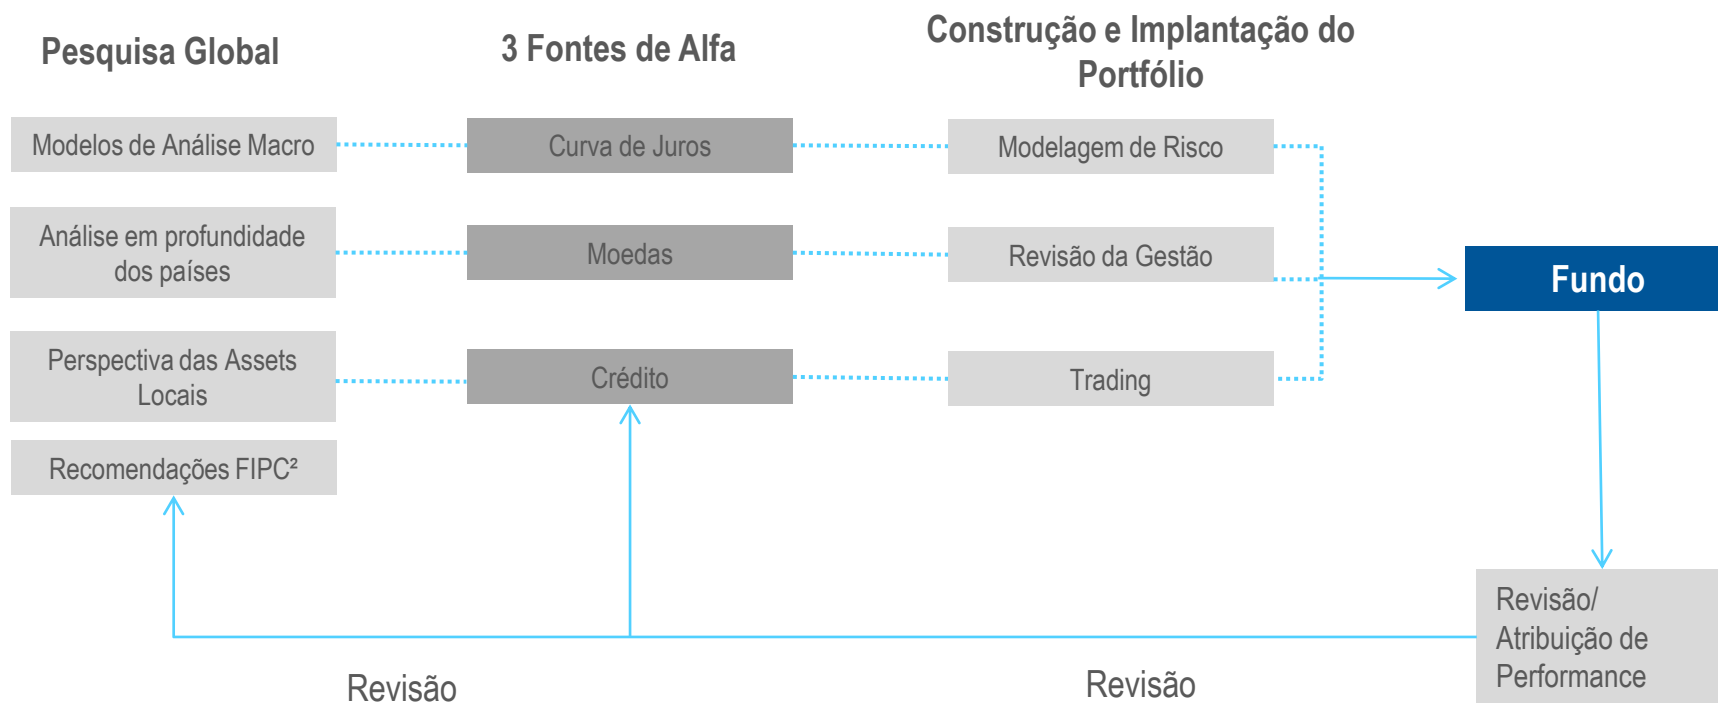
Pesquisa Global

3 Fontes de Alfa

Construção e Implantação do Portfólio

Modelos de Análise Macro

Curva de Juros

Modelagem de Risco

Análise em profundidade dos países

Moedas

Revisão da Gestão

Fundo

Perspectiva das Assets Locais

Crédito

Trading

Recomendações FIPC²

Revisão/ Atribuição de Performance

Revisão

Revisão